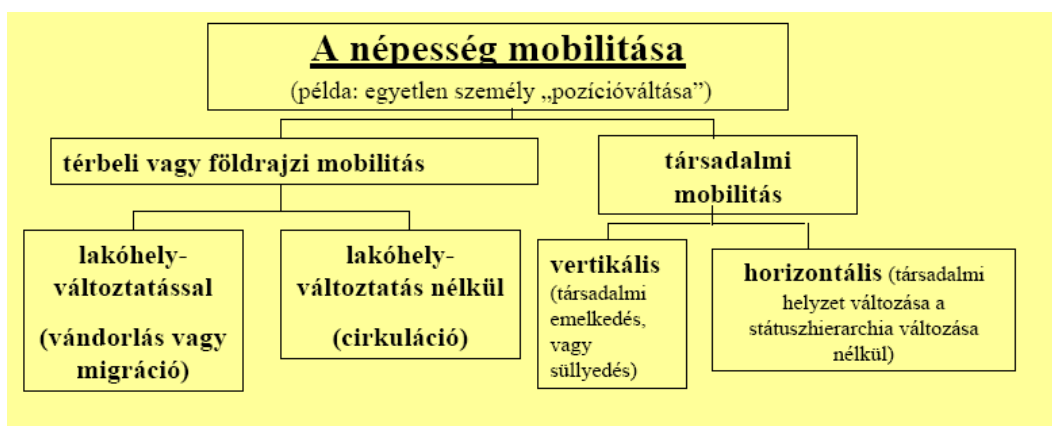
A népesség mobilitása

(példa: egyetlen személy „pozícióváltása”)

térbeli vagy földrajzi mobilitás

társadalmi mobilitás

lakóhely-változtatással

(vándorlás vagy migráció)

lakóhely-változtatás nélkül

(cirkuláció)

vertikális (társadalmi emelkedés, vagy süllyedés)

horizontális (társadalmi helyzet változása a státuszhierarchia változása nélkül)